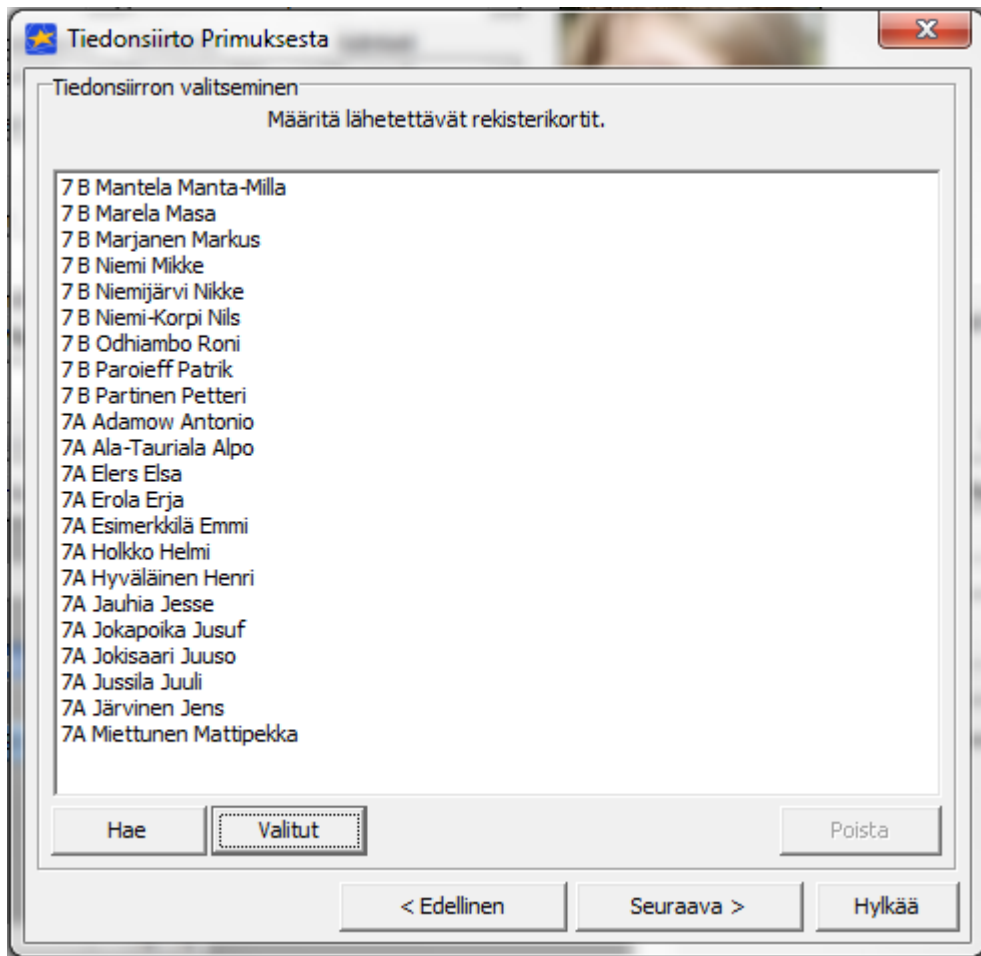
Tiedonsiirto Primuksesta

Tiedonsiirron valitseminen

Määritä lähetettävät rekisterikortit.

7 B Mantela Manta-Milla
7 B Marela Masa
7 B Marjanen Markus
7 B Niemi Mikke
7 B Niemijärvi Nikke
7 B Niemi-Korpi Nils
7 B Odhiambo Roni
7 B Paroieff Patrik
7 B Partinen Petteri
7A Adamow Antonio
7A Ala-Tauriala Alpo
7A Elers Elsa
7A Erola Erja
7A Esimerkkilä Emmi
7A Holkko Helmi
7A Hyväläinen Henri
7A Jauhia Jesse
7A Jokapoika Jusuf
7A Jokisaari Juuso
7A Jussila Juuli
7A Järvinen Jens
7A Miettunen Mattipekka

Hae
Valitut
Poista

< Edellinen
Seuraava >
Hylkää